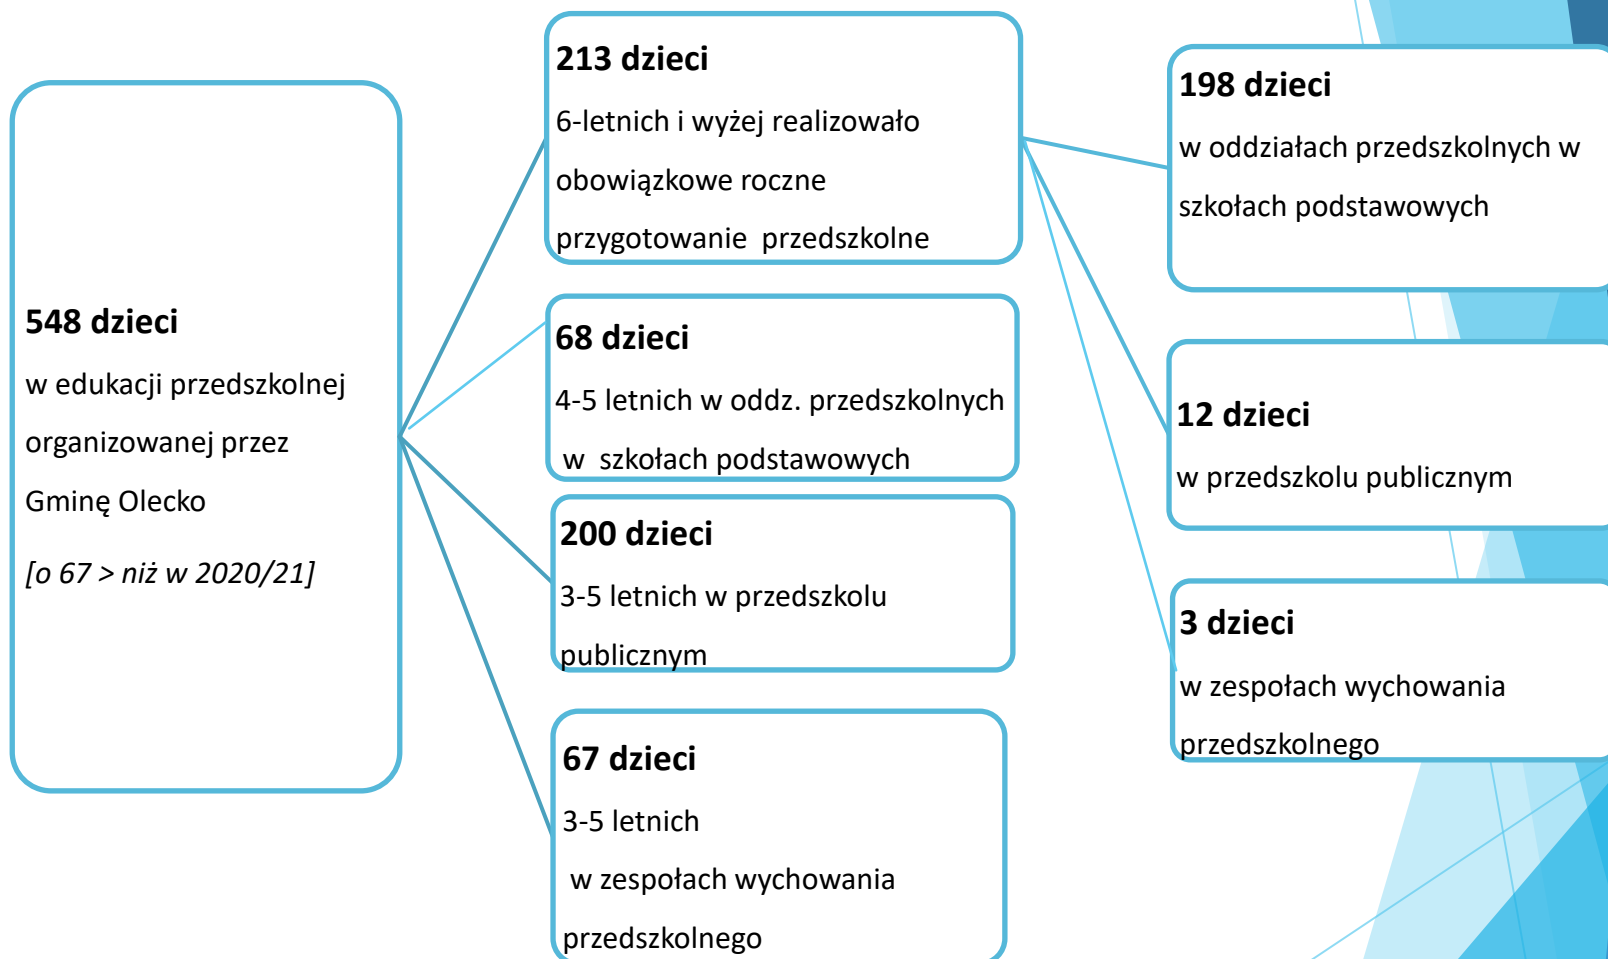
548 dzieci

w edukacji przedszkolnej organizowanej przez Gminę Olecko

[o 67 > niż w 2020/21]

213 dzieci

6-letnich i wyżej realizowało obowiązkowe roczne przygotowanie przedszkolne

68 dzieci

4-5 letnich w oddz. przedszkolnych w szkołach podstawowych

200 dzieci

3-5 letnich w przedszkolu publicznym

67 dzieci

3-5 letnich w zespołach wychowania przedszkolnego

198 dzieci

w oddziałach przedszkolnych w szkołach podstawowych

12 dzieci

w przedszkolu publicznym

3 dzieci

w zespołach wychowania przedszkolnego